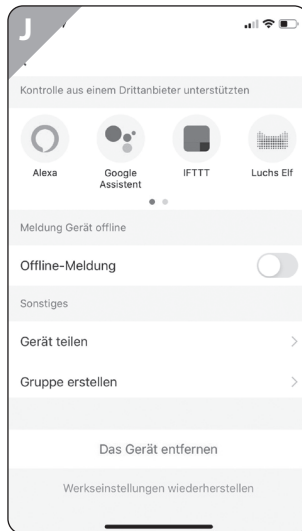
J

Kontrolle aus einem Drittanbieter unterstützten

Alexa

Google Assistent

IFTTT

Luchs Elf

Meldung Gerät offline

Offline-Meldung

Sonstiges

Gerät teilen

Gruppe erstellen

Das Gerät entfernen

Werkseinstellungen wiederherstellen